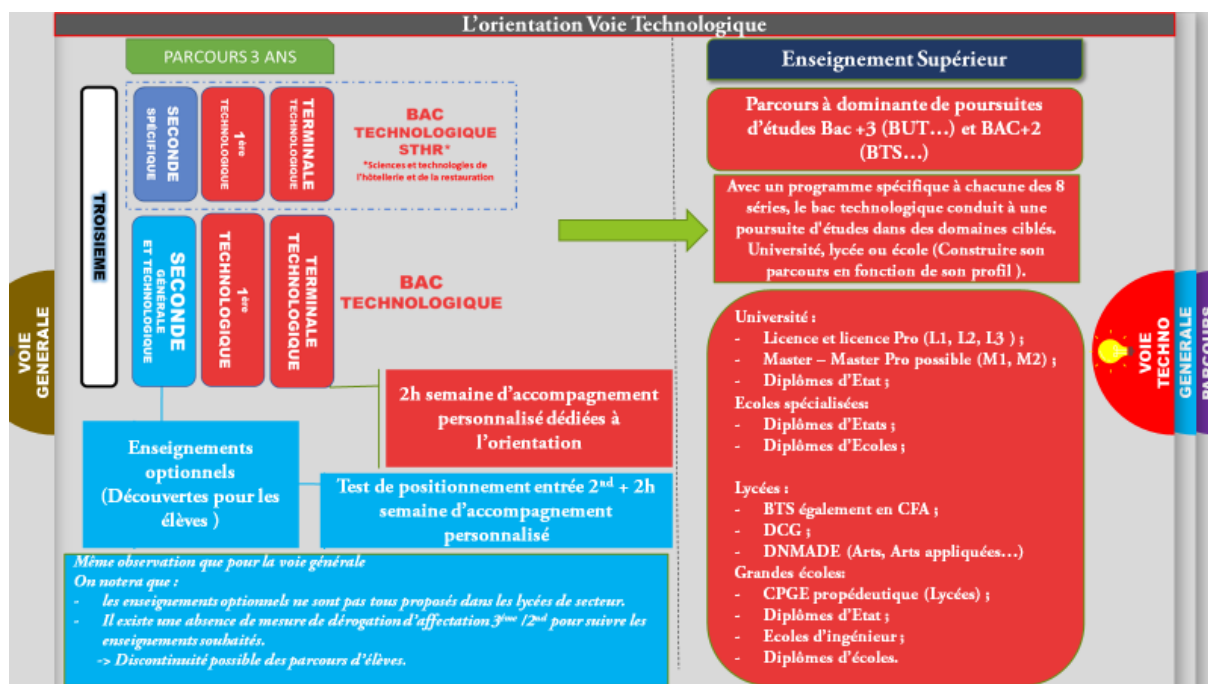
L'orientation Voie Technologique

PARCOURS 3 ANS

TROISIEME

SECONDE SPÉCIFIQUE

1ère TECHNOLOGIQUE

TERMINALE TECHNOLOGIQUE

BAC TECHNOLOGIQUE STHR*

*Sciences et technologies de l'hôtellerie et de la restauration

SECONDE GÉNÉRALE ET TECHNOLOGIQUE

1ère TECHNOLOGIQUE

TERMINALE TECHNOLOGIQUE

BAC TECHNOLOGIQUE

2h semaine d'accompagnement personnalisé dédiées à l'orientation

Enseignements optionnels (Découvertes pour les élèves )

Test de positionnement entrée $2^{nd}$ + 2h semaine d'accompagnement personnalisé

Même observation que pour la voie générale
On notera que :
- les enseignements optionnels ne sont pas tous proposés dans les lycées de secteur.
- Il existe une absence de mesure de dérogation d'affectation $3^{ème}/2^{nd}$ pour suivre les enseignements souhaités.
-> Discontinuité possible des parcours d'élèves.

Enseignement Supérieur

Parcours à dominante de poursuites d'études Bac +3 (BUT…) et BAC+2 (BTS…)

Avec un programme spécifique à chacune des 8 séries, le bac technologique conduit à une poursuite d'études dans des domaines ciblés. Université, lycée ou école (Construire son parcours en fonction de son profil ).

Université :
- Licence et licence Pro (L1, L2, L3 ) ;
- Master – Master Pro possible (M1, M2) ;
- Diplômes d'Etat ;
Ecoles spécialisées:
- Diplômes d'Etats ;
- Diplômes d'Ecoles ;

Lycées :
- BTS également en CFA ;
- DCG ;
- DNMADE (Arts, Arts appliquées…)
Grandes écoles:
- CPGE propédeutique (Lycées) ;
- Diplômes d'Etat ;
- Ecoles d'ingénieur ;
- Diplômes d'écoles.

VOIE GENERALE

VOIE TECHNO

GENERALE

PARCOURS